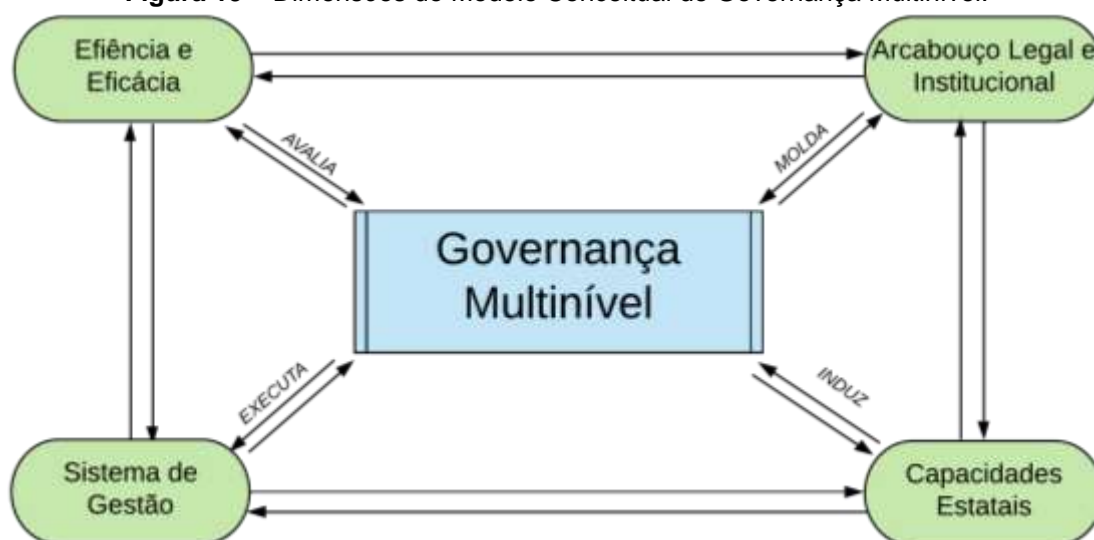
Figura 13 – Dimensões do Modelo Conceitual de Governança Multinível

Efiência e Eficácia

Arcabouço Legal e Institucional

AVALIA

MOLDA

Governança Multinível

EXECUTA

INDUZ

Sistema de Gestão

Capacidades Estatais